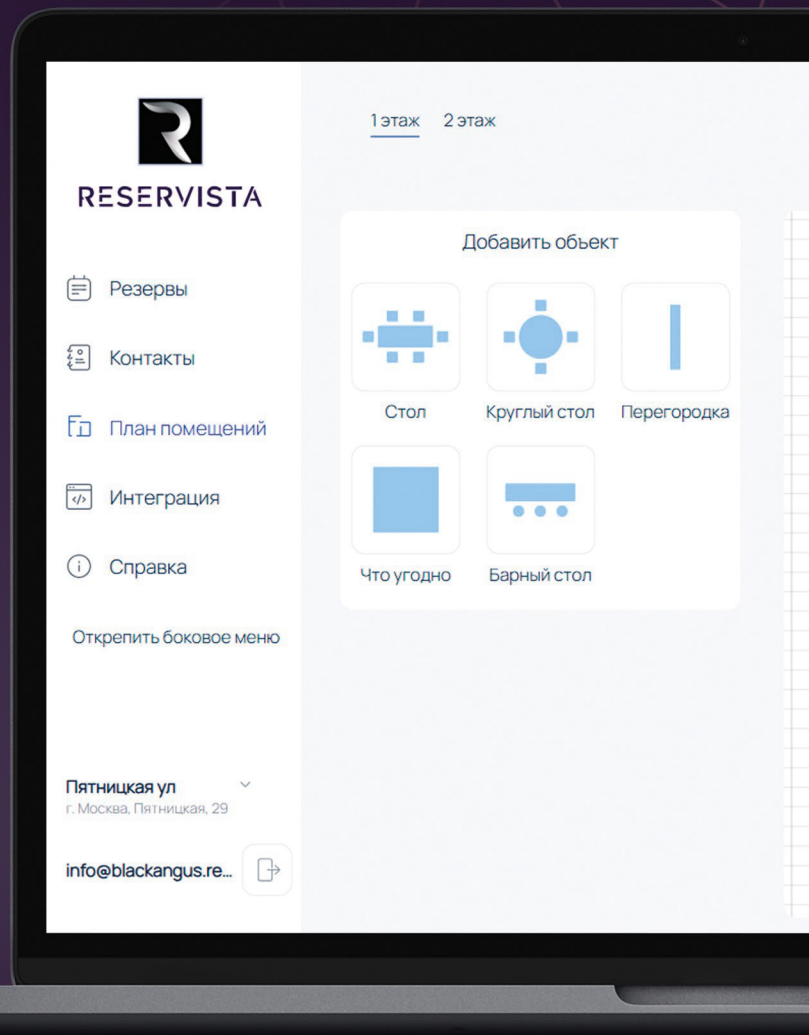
R
RESERVISTA

Резервы

Контакты

План помещений

Интеграция

Справка

Открепить боковое меню

Пятницкая ул
г. Москва, Пятницкая, 29

info@blackangus.re...

1 этаж 2 этаж

Добавить обьект

Стол

Круглый стол

Перегородка

Что угодно

Барный стол